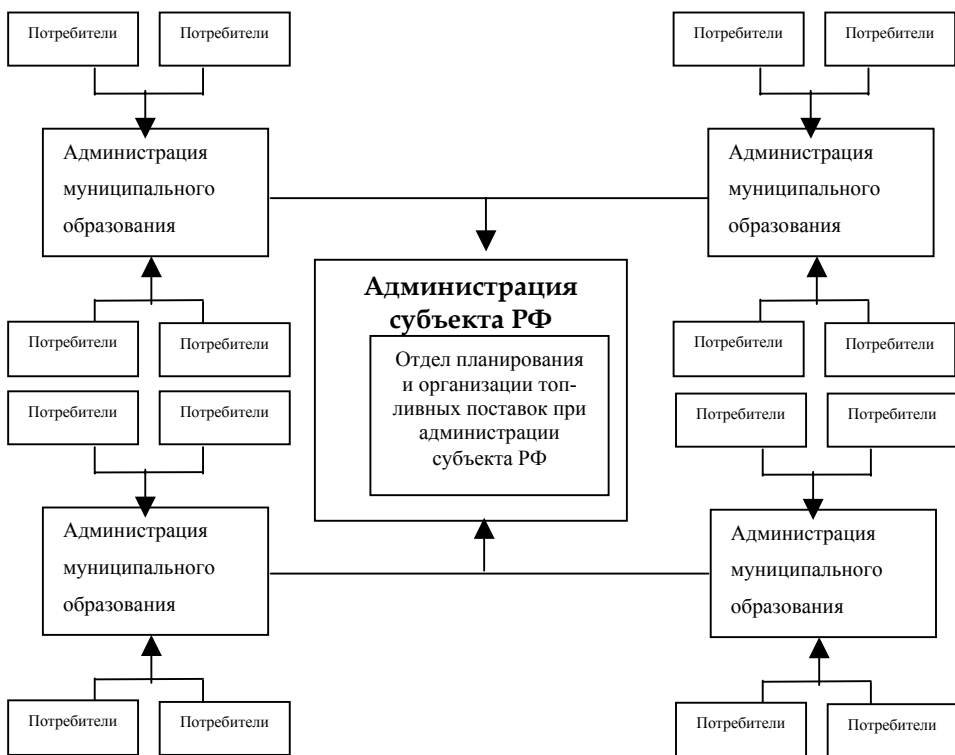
Потребители Потребители

Потребители Потребители

Администрация муниципального образования

Администрация муниципального образования

Администрация субъекта РФ

Отдел планирования и организации топливных поставок при администрации субъекта РФ

Потребители Потребители

Потребители Потребители

Потребители Потребители

Потребители Потребители

Администрация муниципального образования

Администрация муниципального образования

Потребители Потребители

Потребители Потребители